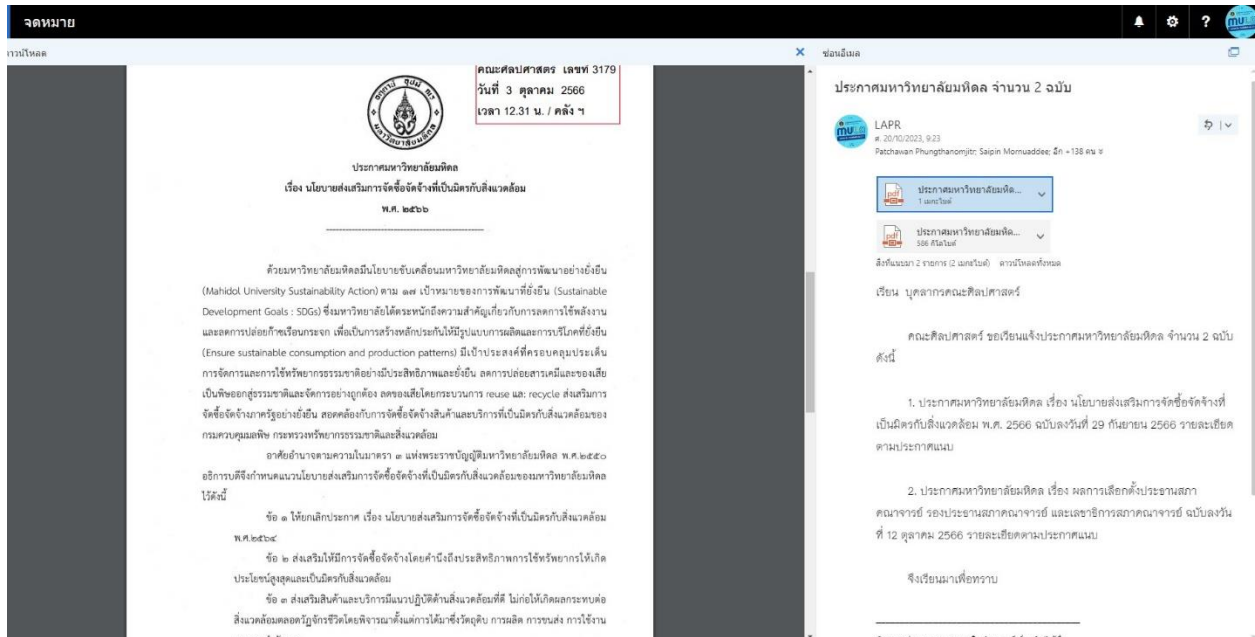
จดหมาย

ดาวน์โหลด

ซ่อนอีเมล

คณะศิลปศาสตร์ เลขที่ 3179
วันที่ 3 ตุลาคม 2566
เวลา 12.31 น. / คลัง ฯ

ประกาศมหาวิทยาลัยมหิดล
เรื่อง นโยบายส่งเสริมการจัดซื้อจัดจ้างที่เป็นมิตรกับสิ่งแวดล้อม
พ.ศ. ๒๕๖๖

ด้วยมหาวิทยาลัยมหิดลมีนโยบายขับเคลื่อนมหาวิทยาลัยมหิดลสู่การพัฒนาอย่างยั่งยืน (Mahidol University Sustainability Action) ตาม ๑๗ เป้าหมายของการพัฒนาที่ยั่งยืน (Sustainable Development Goals : SDGs) ซึ่งมหาวิทยาลัยได้ตระหนักถึงความสำคัญเกี่ยวกับการลดการใช้พลังงานและลดการปล่อยก๊าซเรือนกระจก เพื่อเป็นการสร้างหลักประกันให้มีรูปแบบการผลิตและการบริโภคที่ยั่งยืน (Ensure sustainable consumption and production patterns) มีเป้าประสงค์ที่ครอบคลุมประเด็นการจัดการและการใช้ทรัพยากรธรรมชาติอย่างมีประสิทธิภาพและยั่งยืน ลดการปล่อยสารเคมีและของเสียเป็นพิษออกสู่ธรรมชาติและจัดการอย่างถูกต้อง ลดของเสียโดยกระบวนการ reuse และ recycle ส่งเสริมการจัดซื้อจัดจ้างภาครัฐอย่างยั่งยืน สอดคล้องกับการจัดซื้อจัดจ้างสินค้าและบริการที่เป็นมิตรกับสิ่งแวดล้อมของกรมควบคุมมลพิษ กระทรวงทรัพยากรธรรมชาติและสิ่งแวดล้อม

อาศัยอำนาจตามความในมาตรา ๓ แห่งพระราชบัญญัติมหาวิทยาลัยมหิดล พ.ศ.๒๕๕๐ อธิการบดีจึงกำหนดแนวนโยบายส่งเสริมการจัดซื้อจัดจ้างที่เป็นมิตรกับสิ่งแวดล้อมของมหาวิทยาลัยมหิดลไว้ดังนี้

ข้อ ๑ ให้ยกเลิกประกาศ เรื่อง นโยบายส่งเสริมการจัดซื้อจัดจ้างที่เป็นมิตรกับสิ่งแวดล้อม พ.ศ.๒๕๖๔

ข้อ ๒ ส่งเสริมให้มีการจัดซื้อจัดจ้างโดยคำนึงถึงประสิทธิภาพการใช้ทรัพยากรให้เกิดประโยชน์สูงสุดและเป็นมิตรกับสิ่งแวดล้อม

ข้อ ๓ ส่งเสริมสินค้าและบริการที่มีแนวปฏิบัติด้านสิ่งแวดล้อมที่ดี ไม่ก่อให้เกิดผลกระทบต่อสิ่งแวดล้อมตลอดวัฏจักรชีวิตโดยพิจารณาตั้งแต่การได้มาซึ่งวัตถุดิบ การผลิต การขนส่ง การใช้งาน

ประกาศมหาวิทยาลัยมหิดล จำนวน 2 ฉบับ

LAPR
ศ. 20/10/2023, 9:23
Patchawan Phungthanomjitr; Saipin Mornuaddee; อีก +138 คน ∨

ประกาศมหาวิทยาลัยมหิด...
1 เมกะไบต์

ประกาศมหาวิทยาลัยมหิด...
586 กิโลไบต์

สิ่งที่แนบมา 2 รายการ (2 เมกะไบต์) ดาวน์โหลดทั้งหมด

เรียน บุคลากรคณะศิลปศาสตร์

คณะศิลปศาสตร์ ขอเรียนแจ้งประกาศมหาวิทยาลัยมหิดล จำนวน 2 ฉบับ ดังนี้

1. ประกาศมหาวิทยาลัยมหิดล เรื่อง นโยบายส่งเสริมการจัดซื้อจัดจ้างที่เป็นมิตรกับสิ่งแวดล้อม พ.ศ. 2566 ฉบับลงวันที่ 29 กันยายน 2566 รายละเอียดตามประกาศแนบ

2. ประกาศมหาวิทยาลัยมหิดล เรื่อง ผลการเลือกตั้งประธานสภาคณาจารย์ รองประธานสภาคณาจารย์ และเลขาธิการสภาคณาจารย์ ฉบับลงวันที่ 12 ตุลาคม 2566 รายละเอียดตามประกาศแนบ

จึงเรียนมาเพื่อทราบ